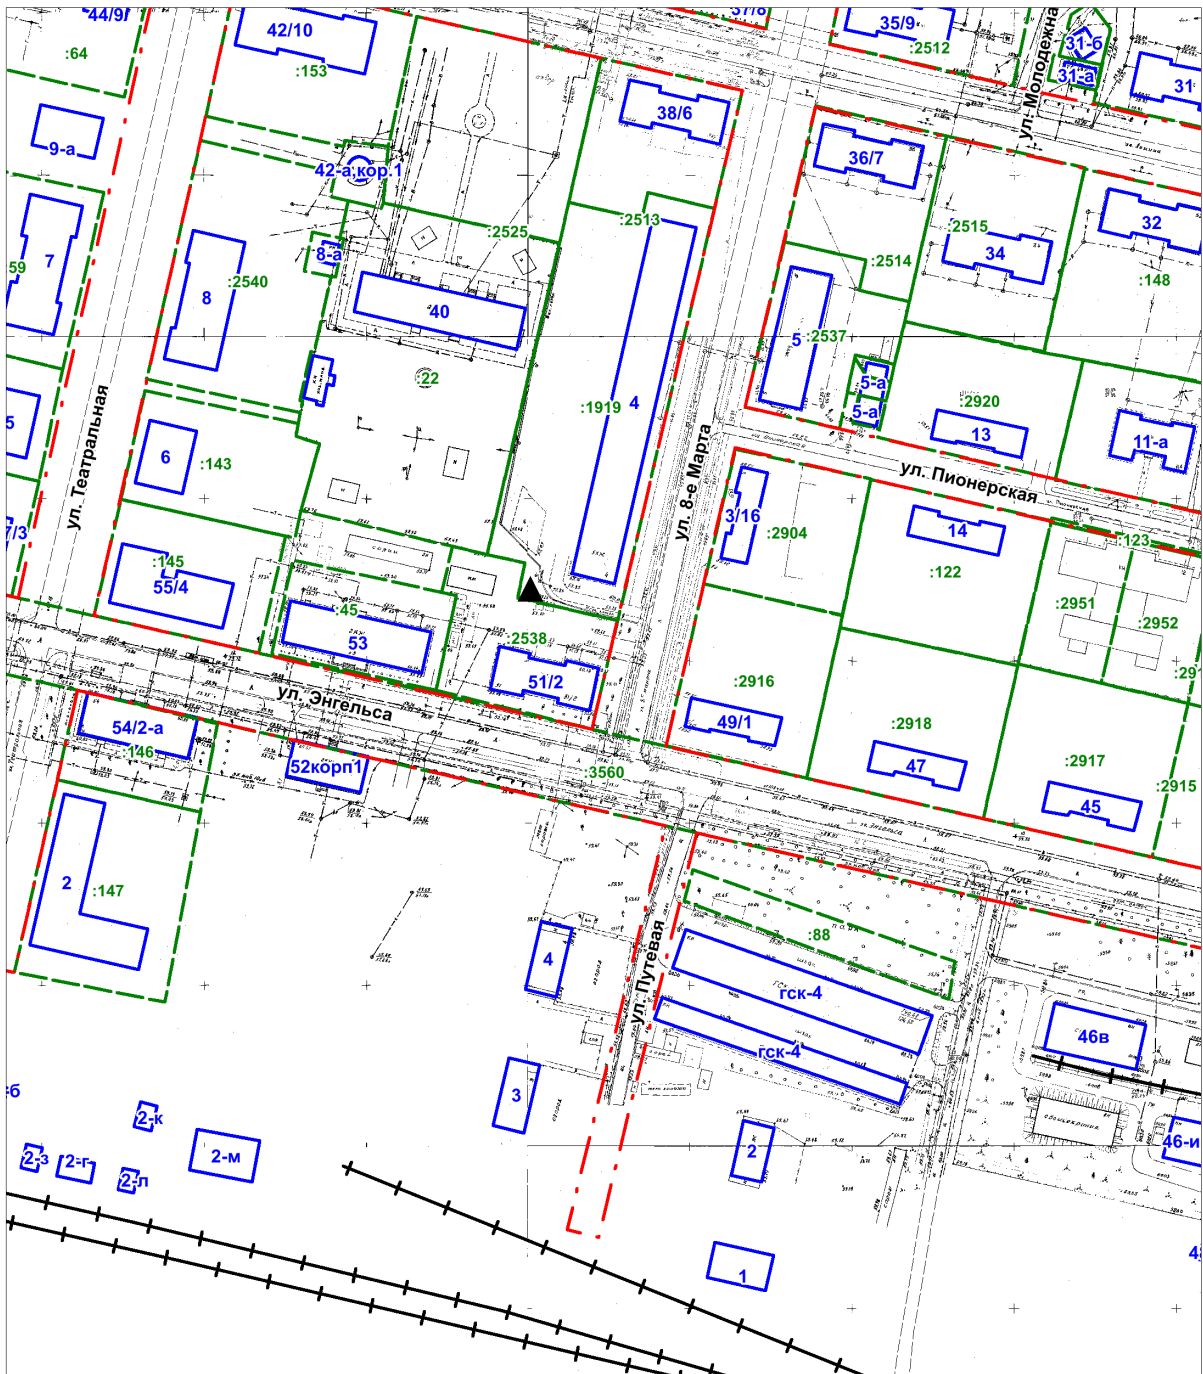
44/9г
:64
42/10
:153
37/8
35/9
:2512
ул. Молодежная
31-б
31-а
31
9-а
38/6
42-а,кор.1
36/7
7
59
8
:2540
8-а
:2525
:2513
40
:2514
:2515
34
32
:148
5
:2537
:22
:1919
4
5-а
5-а
:2920
13
11-а
ул. Театральная
6
:143
ул. 8-е Марта
ул. Пионерская
5
7/3
3/16
:2904
14
:123
:145
55/4
:122
:2951
:2952
:45
53
:2538
51/2
:2916
:29
ул. Энгельса
54/2-а
:146
49/1
:2918
52корп1
47
:3560
:2917
:2915
45
2
:147
:88
ул. Путевая
4
гск-4
гск-4
46в
3
-б
2-к
2-м
2-з
2-г
2-л
2
46-и
1
4